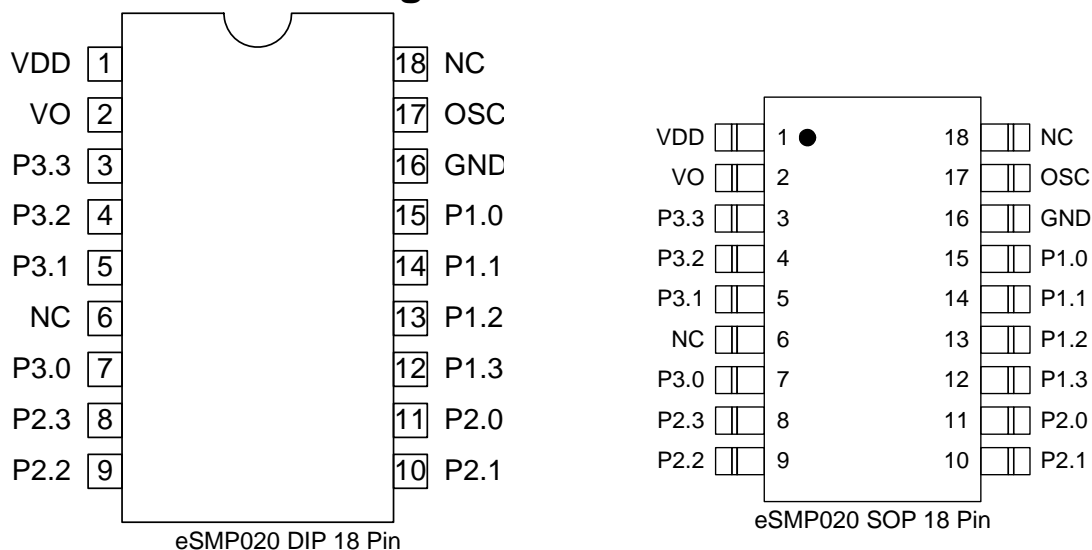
VDD 1
VO 2
P3.3 3
P3.2 4
P3.1 5
NC 6
P3.0 7
P2.3 8
P2.2 9

18 NC
17 OSC
16 GND
15 P1.0
14 P1.1
13 P1.2
12 P1.3
11 P2.0
10 P2.1

eSMP020 DIP 18 Pin

VDD 1
VO 2
P3.3 3
P3.2 4
P3.1 5
NC 6
P3.0 7
P2.3 8
P2.2 9

18 NC
17 OSC
16 GND
15 P1.0
14 P1.1
13 P1.2
12 P1.3
11 P2.0
10 P2.1

eSMP020 SOP 18 Pin